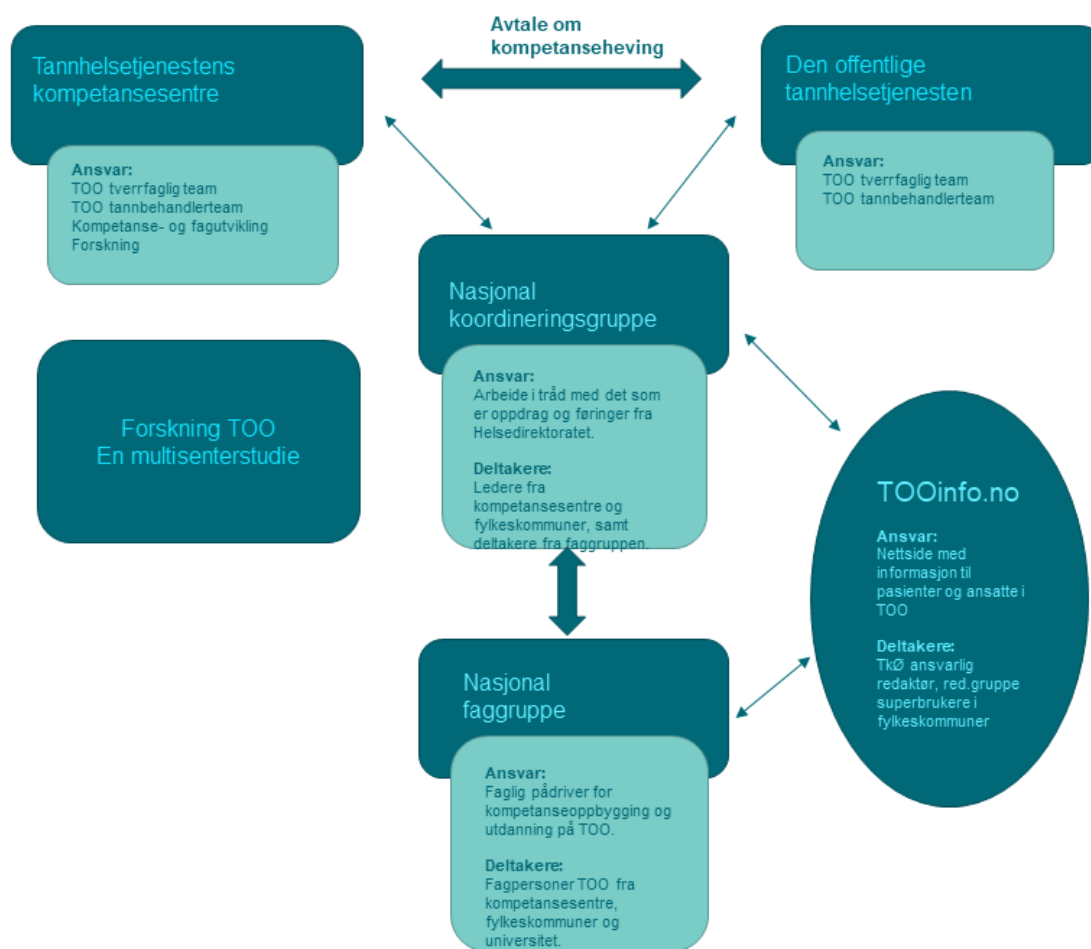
Avtale om kompetanseheving

Tannhelsetjenestens kompetansesentre

Ansvar:
TOO tverrfaglig team
TOO tannbehandlerteam
Kompetanse- og fagutvikling
Forskning

Den offentlige tannhelsetjenesten

Ansvar:
TOO tverrfaglig team
TOO tannbehandlerteam

Nasjonal koordineringsgruppe

Ansvar:
Arbeide i tråd med det som er oppdrag og føringer fra Helsedirektoratet.

Deltakere:
Ledere fra kompetansesentre og fylkeskommuner, samt deltakere fra faggruppen.

Forskning TOO
En multisenterstudie

TOOinfo.no

Ansvar:
Nettside med informasjon til pasienter og ansatte i TOO

Deltakere:
TkØ ansvarlig redaktør, red.gruppe superbrukere i fylkeskommuner

Nasjonal faggruppe

Ansvar:
Faglig pådriver for kompetanseoppbygging og utdanning på TOO.

Deltakere:
Fagpersoner TOO fra kompetansesentre, fylkeskommuner og universitet.